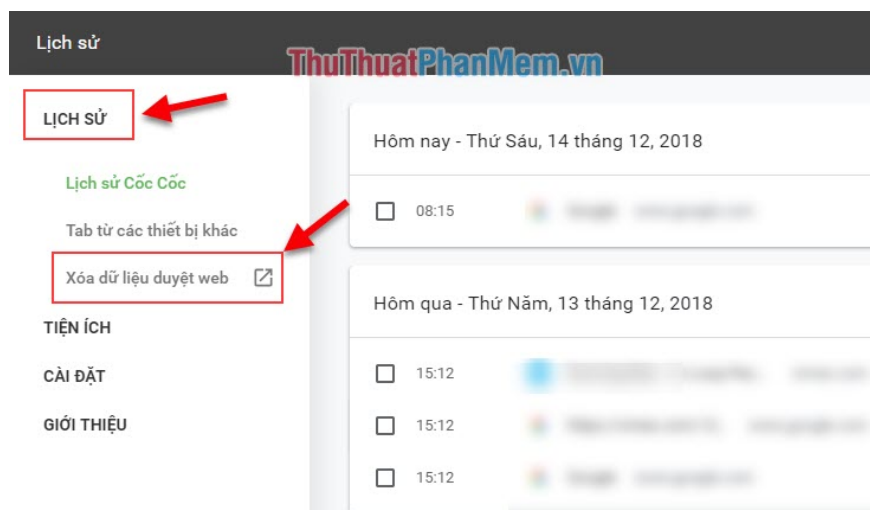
Lịch sử

ThuThuatPhanMem.vn

LỊCH SỬ

Lịch sử Cốc Cốc

Tab từ các thiết bị khác

Xóa dữ liệu duyệt web

TIỆN ÍCH

CÀI ĐẶT

GIỚI THIỆU

Hôm nay - Thứ Sáu, 14 tháng 12, 2018

08:15 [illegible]

Hôm qua - Thứ Năm, 13 tháng 12, 2018

15:12 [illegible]

15:12 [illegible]

15:12 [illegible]